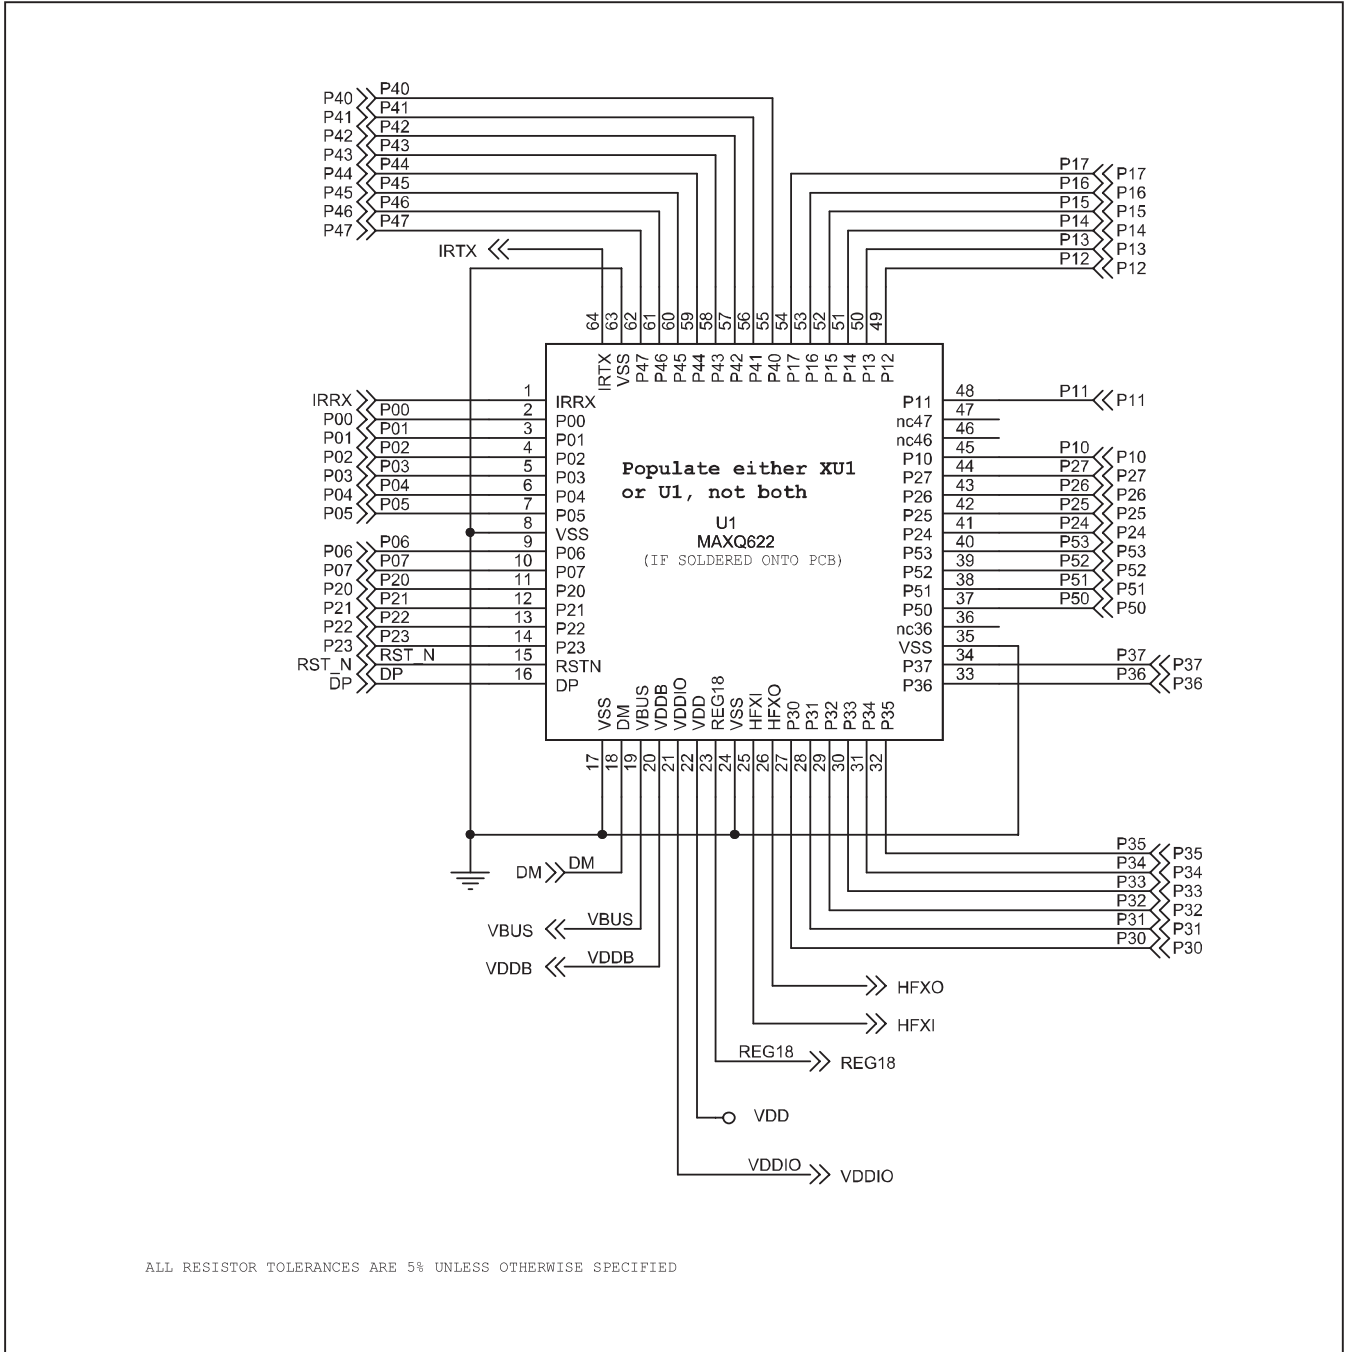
P40
P40 P41
P41 P42
P42 P43
P43 P44
P44 P45
P45 P46
P46 P47
P47

IRTX

P17 P17
P16 P16
P15 P15
P14 P14
P13 P13
P12 P12

64 63 62 61 60 59 58 57 56 55 54 53 52 51 50 49
IRTX VSS P47 P46 P45 P44 P43 P42 P41 P40 P17 P16 P15 P14 P13 P12

IRRX
P00 P00
P01 P01
P02 P02
P03 P03
P04 P04
P05 P05
P06
P06 P07
P07 P20
P20 P21
P21 P22
P22 P23
P23 RST_N
RST_N DP
DP

1 IRRX
2 P00
3 P01
4 P02
5 P03
6 P04
7 P05
8 VSS
9 P06
10 P07
11 P20
12 P21
13 P22
14 P23
15 RSTN
16 DP

P11 48
nc47 47
46
nc46 45
P10 44
P27 43
P26 42
P25 41
P24 40
P53 39
P52 38
P51 37
P50 36
nc36 35
VSS 34
P37 33
P36

P11 P11
P10 P10
P27 P27
P26 P26
P25 P25
P24 P24
P53 P53
P52 P52
P51 P51
P50 P50
P37 P37
P36 P36

Populate either XU1 or U1, not both

U1
MAXQ622
(IF SOLDERED ONTO PCB)

VSS DM VBUS VDDB VDDIO VDD REG18 VSS HFXI HFXO P30 P31 P32 P33 P34 P35
17 18 19 20 21 22 23 24 25 26 27 28 29 30 31 32

P35 P35
P34 P34
P33 P33
P32 P32
P31 P31
P30 P30

DM DM
VBUS VBUS
VDDB VDDB
HFXO
HFXI
REG18 REG18
VDD
VDDIO VDDIO

ALL RESISTOR TOLERANCES ARE 5% UNLESS OTHERWISE SPECIFIED